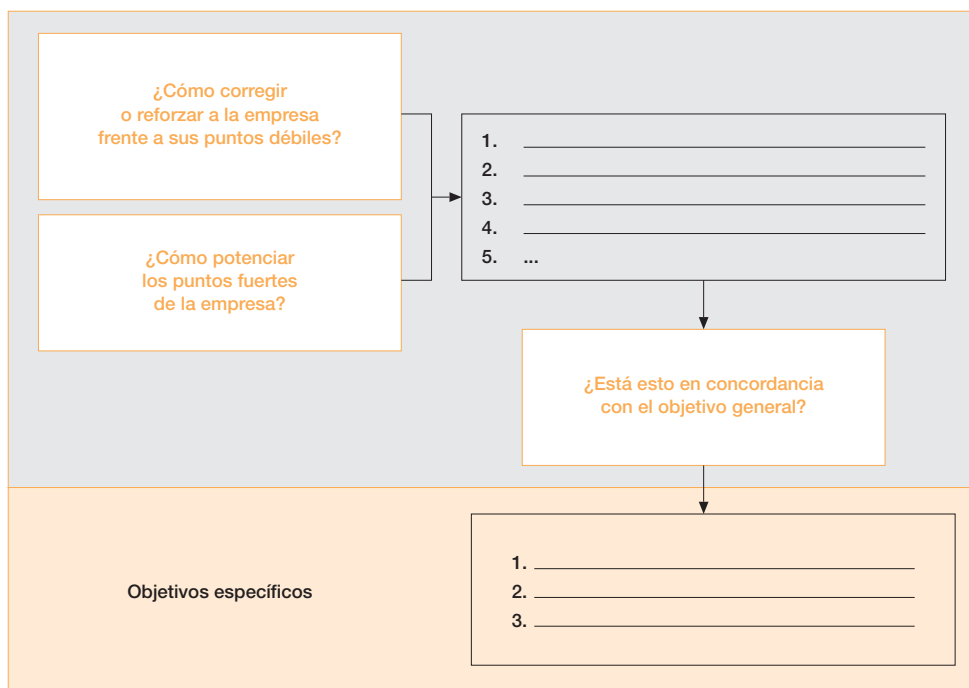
¿Cómo corregir o reforzar a la empresa frente a sus puntos débiles?

¿Cómo potenciar los puntos fuertes de la empresa?

1. ______
2. ______
3. ______
4. ______
5. ...

¿Está esto en concordancia con el objetivo general?

Objetivos específicos

1. ______
2. ______
3. ______